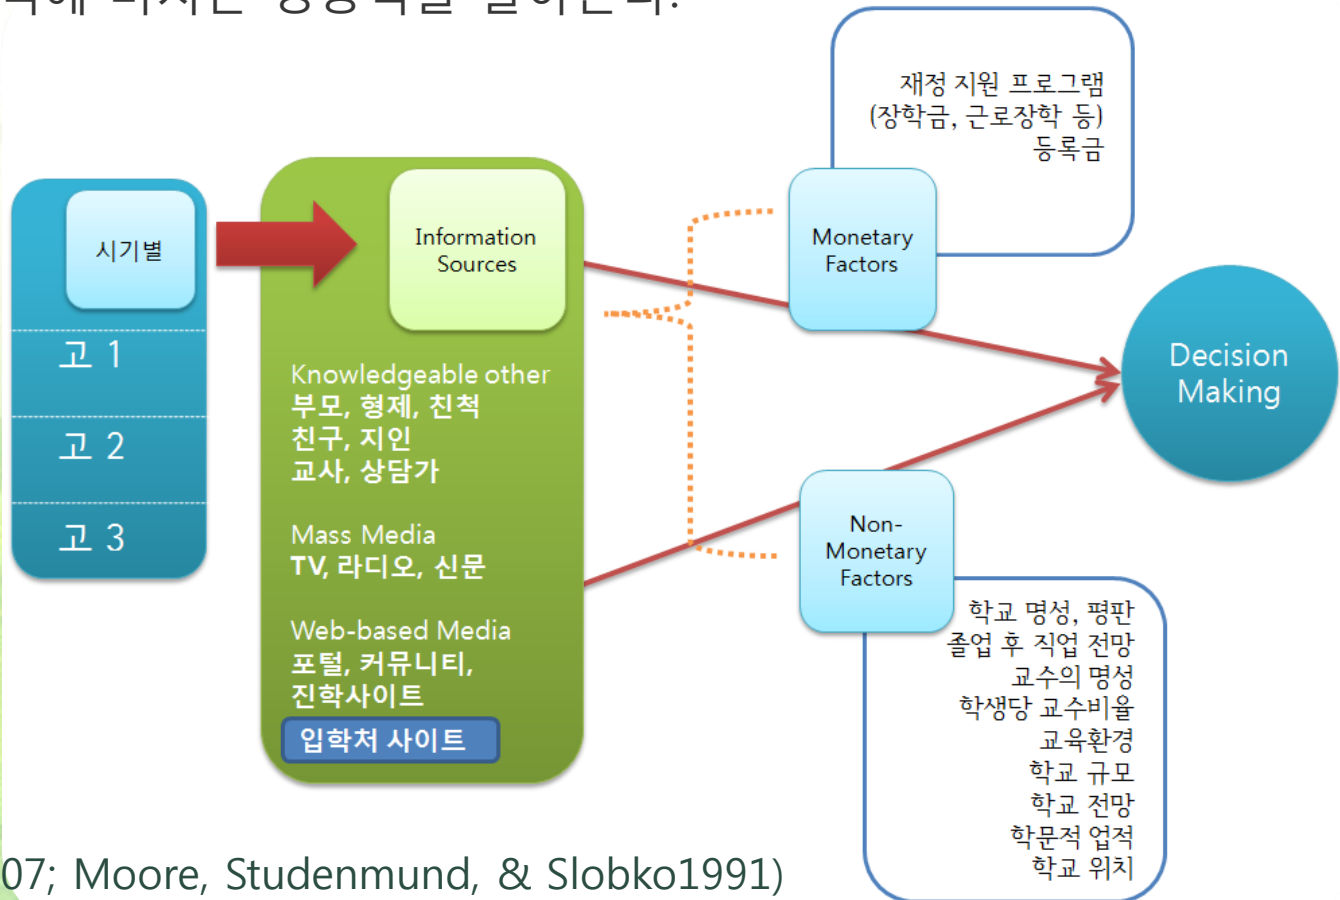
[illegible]

시기별

고 1

고 2

고 3

Information Sources

Knowledgeable other
부모, 형제, 친척
친구, 지인
교사, 상담가

Mass Media
TV, 라디오, 신문

Web-based Media
포털, 커뮤니티,
진학사이트
입학처 사이트

재정 지원 프로그램
(장학금, 근로장학 등)
등록금

Monetary Factors

Decision Making

Non-Monetary Factors

학교 명성, 평판
졸업 후 직업 전망
교수의 명성
학생당 교수비율
교육환경
학교 규모
학교 전망
학문적 업적
학교 위치

07; Moore, Studenmund, & Slobko1991)